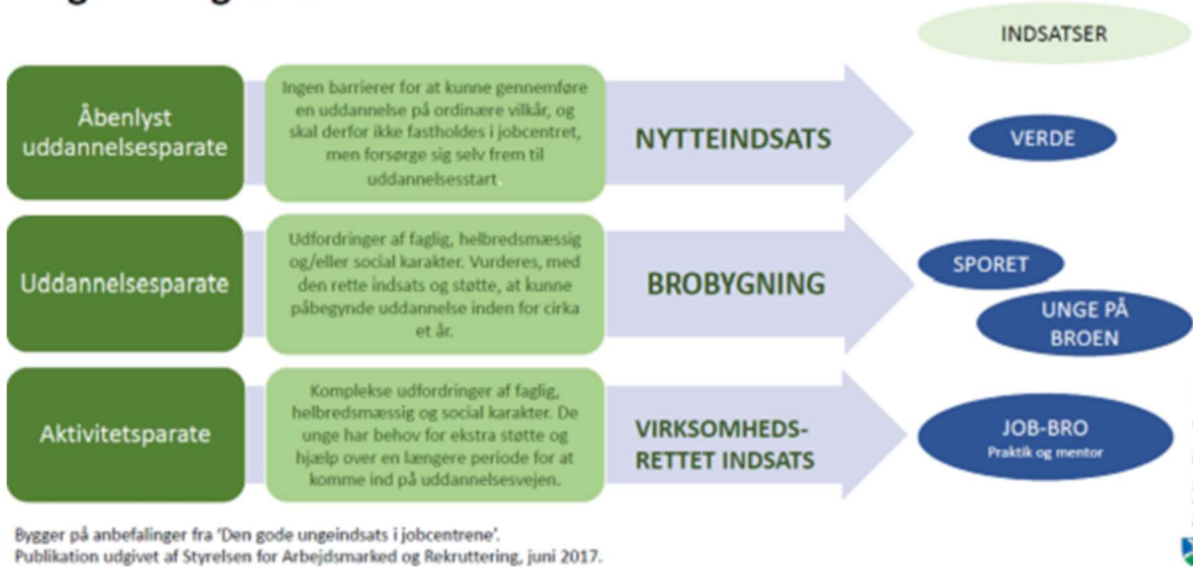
INDSATSER

Åbenlyst uddannelsesparate

Ingen barrierer for at kunne gennemføre en uddannelse på ordinære vilkår, og skal derfor ikke fastholdes i jobcentret, men forsørge sig selv frem til uddannelsesstart.

NYTTEINDSATS

VERDE

Uddannelsesparate

Udfordringer af faglig, helbredsmæssig og/eller social karakter. Vurderes, med den rette indsats og støtte, at kunne påbegynde uddannelse inden for cirka et år.

BROBYGNING

SPORET

UNGE PÅ BROEN

Aktivitetsparate

Komplekse udfordringer af faglig, helbredsmæssig og social karakter. De unge har behov for ekstra støtte og hjælp over en længere periode for at komme ind på uddannelsesvejen.

VIRKSOMHEDS-RETTET INDSATS

JOB-BRO
Praktik og mentor

Bygger på anbefalinger fra 'Den gode ungeindsats i jobcentrene'.
Publikation udgivet af Styrelsen for Arbejdsmarked og Rekruttering, juni 2017.